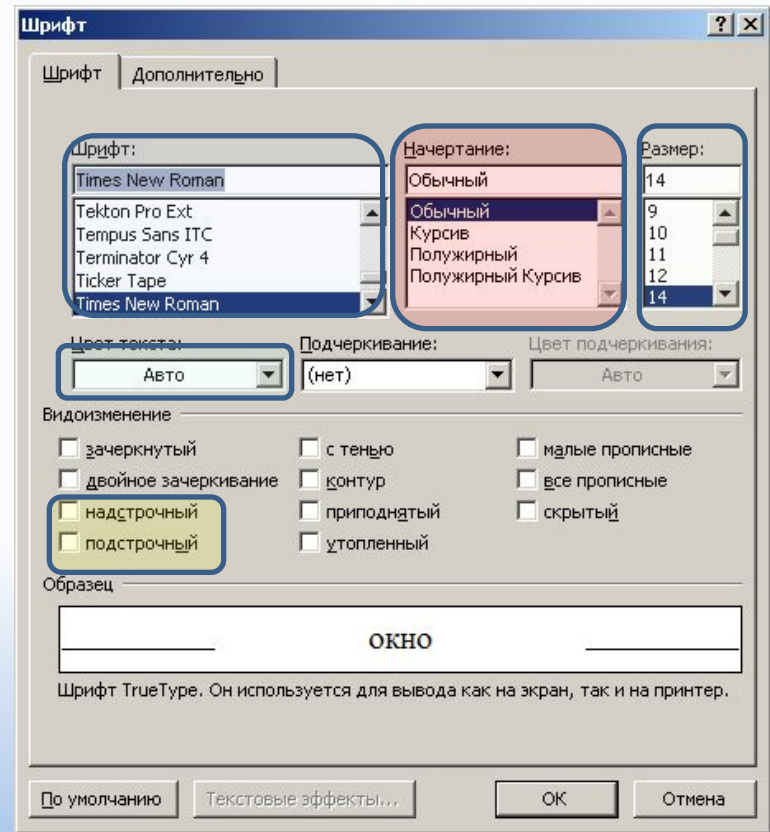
Шрифт ? X

Шрифт | Дополнительно

Шрифт:
Times New Roman
Tekton Pro Ext
Tempus Sans ITC
Terminator Cyr 4
Ticker Tape
Times New Roman

Начертание:
Обычный
Обычный
Курсив
Полужирный
Полужирный Курсив

Размер:
14
9
10
11
12
14

Цвет текста:
Авто

Подчеркивание:
(нет)

Цвет подчеркивания:
Авто

Видоизменение
зачеркнутый
двойное зачеркивание
надстрочный
подстрочный
с тенью
контур
приподнятый
утопленный
малые прописные
все прописные
скрытый

Образец
ОКНО

Шрифт TrueType. Он используется для вывода как на экран, так и на принтер.

По умолчанию | Текстовые эффекты... | ОК | Отмена